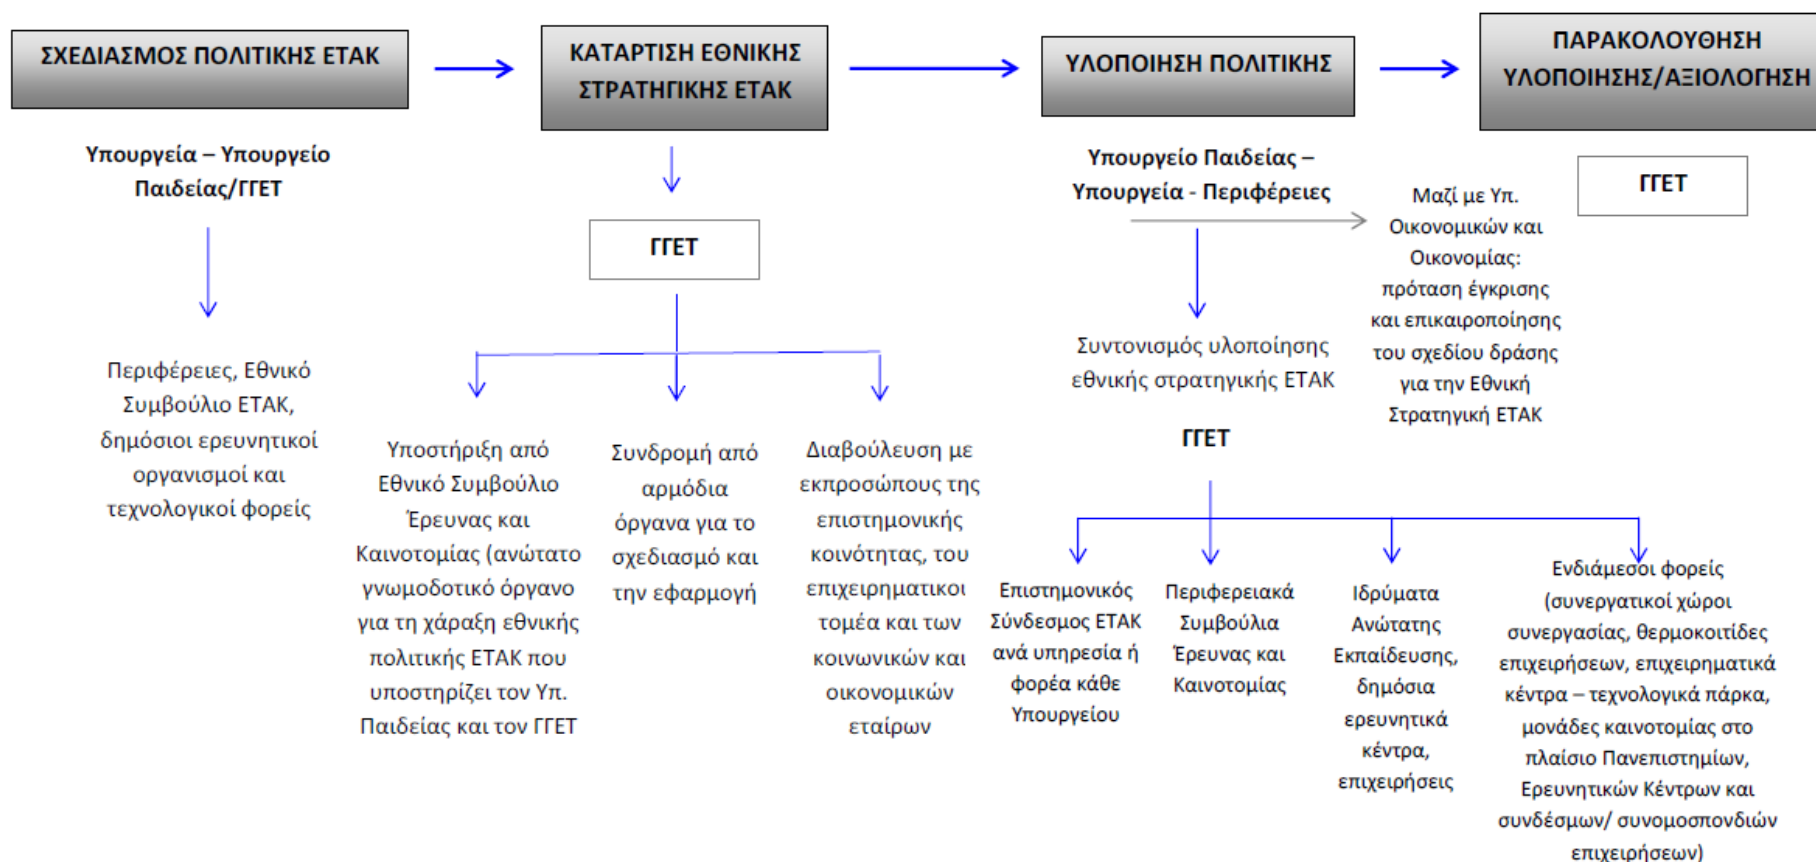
ΣΧΕΔΙΑΣΜΟΣ ΠΟΛΙΤΙΚΗΣ ΕΤΑΚ

ΚΑΤΑΡΤΙΣΗ ΕΘΝΙΚΗΣ ΣΤΡΑΤΗΓΙΚΗΣ ΕΤΑΚ

ΥΛΟΠΟΙΗΣΗ ΠΟΛΙΤΙΚΗΣ

ΠΑΡΑΚΟΛΟΥΘΗΣΗ ΥΛΟΠΟΙΗΣΗΣ/ΑΞΙΟΛΟΓΗΣΗ

Υπουργεία – Υπουργείο Παιδείας/ΓΓΕΤ

Περιφέρειες, Εθνικό Συμβούλιο ΕΤΑΚ, δημόσιοι ερευνητικοί οργανισμοί και τεχνολογικοί φορείς

ΓΓΕΤ

Υποστήριξη από Εθνικό Συμβούλιο Έρευνας και Καινοτομίας (ανώτατο γνωμοδοτικό όργανο για τη χάραξη εθνικής πολιτικής ΕΤΑΚ που υποστηρίζει τον Υπ. Παιδείας και τον ΓΓΕΤ

Συνδρομή από αρμόδια όργανα για το σχεδιασμό και την εφαρμογή

Διαβούλευση με εκπροσώπους της επιστημονικής κοινότητας, του επιχειρηματικοί τομέα και των κοινωνικών και οικονομικών εταίρων

Υπουργείο Παιδείας – Υπουργεία - Περιφέρειες

Συντονισμός υλοποίησης εθνικής στρατηγικής ΕΤΑΚ

ΓΓΕΤ

Επιστημονικός Σύνδεσμος ΕΤΑΚ ανά υπηρεσία ή φορέα κάθε Υπουργείου

Περιφερειακά Συμβούλια Έρευνας και Καινοτομίας

Ιδρύματα Ανώτατης Εκπαίδευσης, δημόσια ερευνητικά κέντρα, επιχειρήσεις

Ενδιάμεσοι φορείς (συνεργατικοί χώροι συνεργασίας, θερμοκοιτίδες επιχειρήσεων, επιχειρηματικά κέντρα – τεχνολογικά πάρκα, μονάδες καινοτομίας στο πλαίσιο Πανεπιστημίων, Ερευνητικών Κέντρων και συνδέσμων/ συνομοσπονδιών επιχειρήσεων)

Μαζί με Υπ. Οικονομικών και Οικονομίας: πρόταση έγκρισης και επικαιροποίησης του σχεδίου δράσης για την Εθνική Στρατηγική ΕΤΑΚ

ΓΓΕΤ